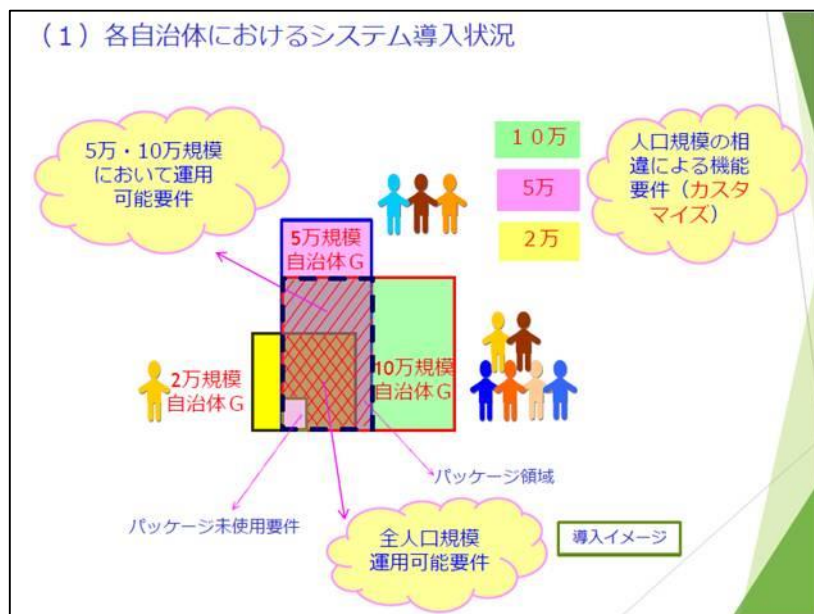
（１）各自治体におけるシステム導入状況

5万・10万規模において運用可能要件

１０万

5万

2万

人口規模の相違による機能要件（カスタマイズ）

5万規模自治体G

2万規模自治体G

10万規模自治体G

パッケージ領域

パッケージ未使用要件

全人口規模運用可能要件

導入イメージ